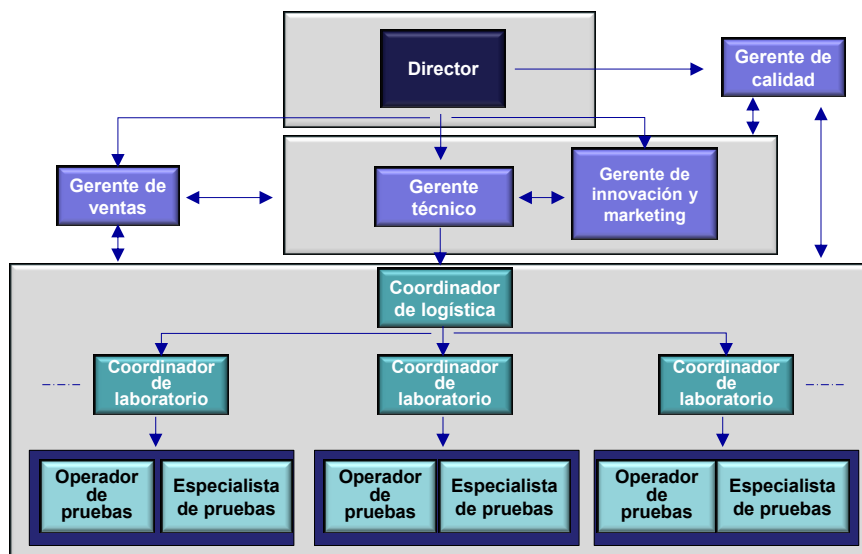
Director

Gerente de calidad

Gerente de ventas

Gerente técnico

Gerente de innovación y marketing

Coordinador de logística

Coordinador de laboratorio

Coordinador de laboratorio

Coordinador de laboratorio

Operador de pruebas

Especialista de pruebas

Operador de pruebas

Especialista de pruebas

Operador de pruebas

Especialista de pruebas